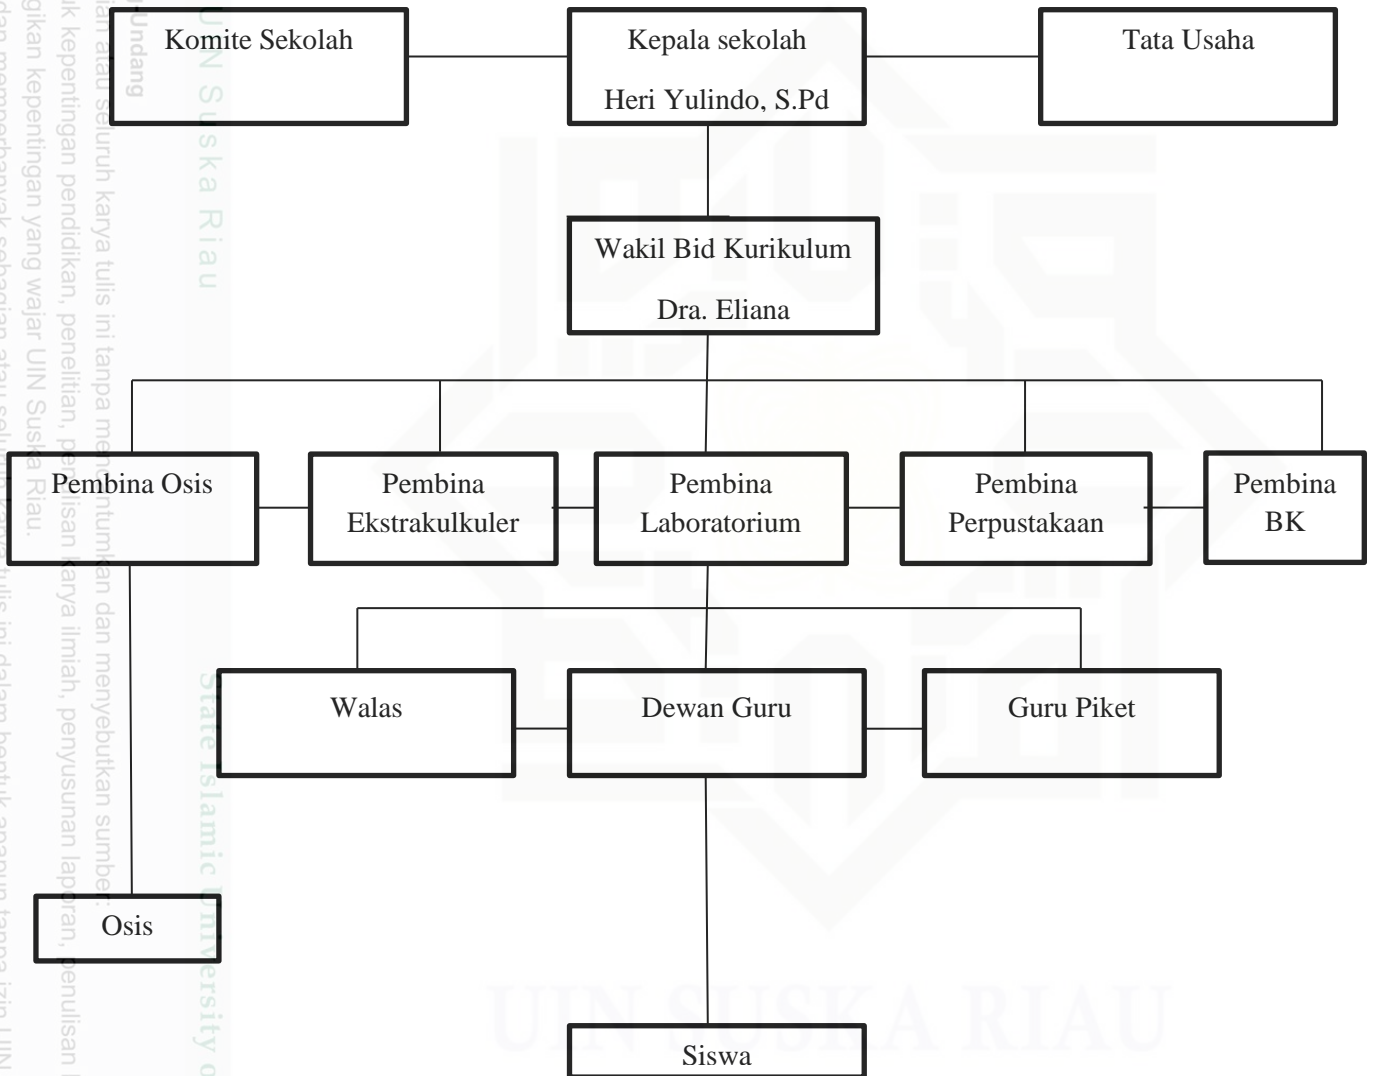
Komite Sekolah

Kepala sekolah

Heri Yulindo, S.Pd

Tata Usaha

Wakil Bid Kurikulum

Dra. Eliana

Pembina Osis

Pembina Ekstrakulkuler

Pembina Laboratorium

Pembina Perpustakaan

Pembina BK

Walas

Dewan Guru

Guru Piket

Osis

Siswa

UIN Suska Riau

State Islamic University o

UIN SUSKA RIAU

Undang

lian atau seluruh karya tulis ini tanpa mencantumkan dan menyebutkan sumber:

k kepentingan pendidikan, penelitian, penulisan karya ilmiah, penyusunan laporan, penulisan

gikan kepentingan yang wajar UIN Suska Riau.

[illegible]